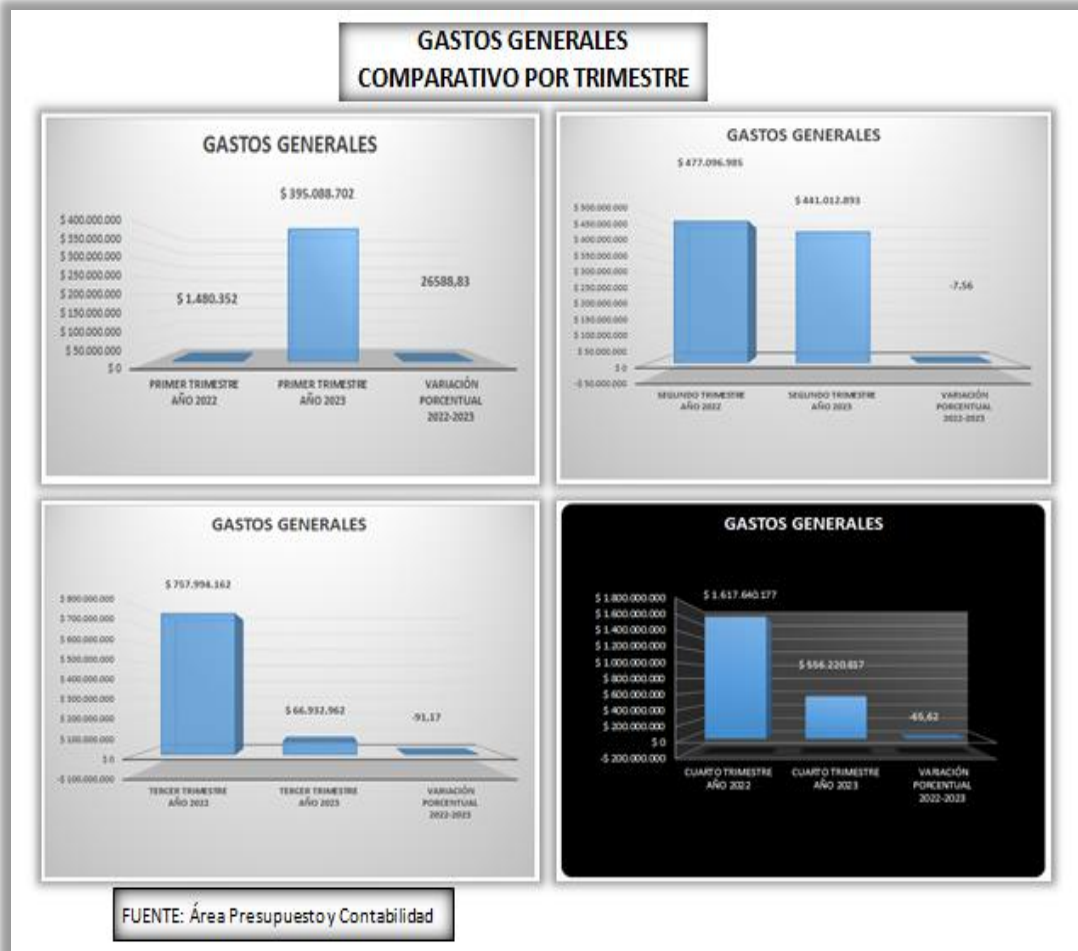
GASTOS GENERALES
COMPARATIVO POR TRIMESTRE

GASTOS GENERALES

$ 400.000.000
$ 350.000.000
$ 300.000.000
$ 250.000.000
$ 200.000.000
$ 150.000.000
$ 100.000.000
$ 50.000.000
$ 0

$ 1.480.352
$ 395.088.702
26588,83

PRIMER TRIMESTRE AÑO 2022
PRIMER TRIMESTRE AÑO 2023
VARIACIÓN PORCENTUAL 2022-2023

GASTOS GENERALES

$ 500.000.000
$ 450.000.000
$ 400.000.000
$ 350.000.000
$ 300.000.000
$ 250.000.000
$ 200.000.000
$ 150.000.000
$ 100.000.000
$ 50.000.000
$ 0
-$ 50.000.000

$ 477.096.985
$ 441.012.893
-7,56

SEGUNDO TRIMESTRE AÑO 2022
SEGUNDO TRIMESTRE AÑO 2023
VARIACIÓN PORCENTUAL 2022-2023

GASTOS GENERALES

$ 800.000.000
$ 700.000.000
$ 600.000.000
$ 500.000.000
$ 400.000.000
$ 300.000.000
$ 200.000.000
$ 100.000.000
$ 0
-$ 100.000.000

$ 757.994.162
$ 66.932.962
-91,17

TERCER TRIMESTRE AÑO 2022
TERCER TRIMESTRE AÑO 2023
VARIACIÓN PORCENTUAL 2022-2023

GASTOS GENERALES

$ 1.800.000.000
$ 1.600.000.000
$ 1.400.000.000
$ 1.200.000.000
$ 1.000.000.000
$ 800.000.000
$ 600.000.000
$ 400.000.000
$ 200.000.000
$ 0
-$ 200.000.000

$ 1.617.640.177
$ 556.220.857
-65,62

CUARTO TRIMESTRE AÑO 2022
CUARTO TRIMESTRE AÑO 2023
VARIACIÓN PORCENTUAL 2022-2023

FUENTE: Área Presupuesto y Contabilidad